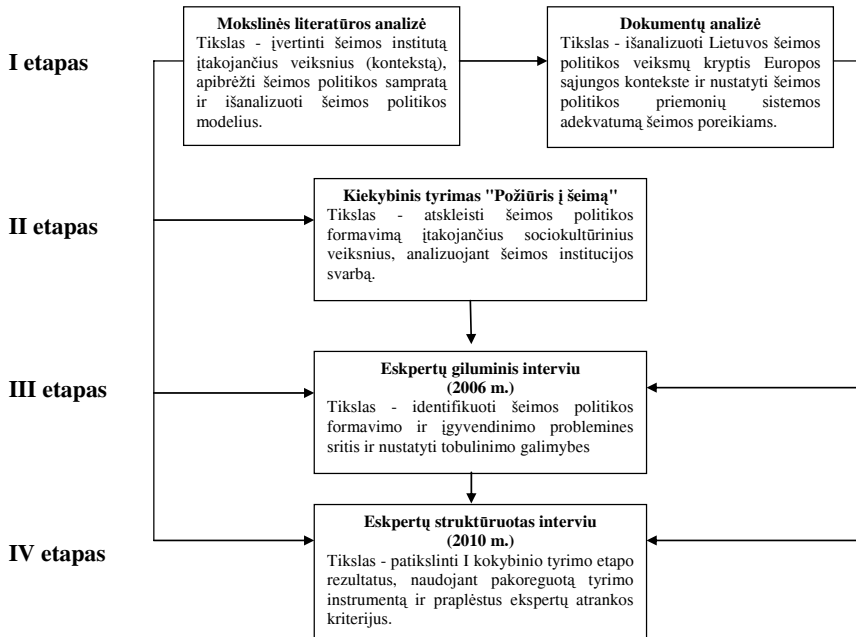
I etapas

Mokslinės literatūros analizė
Tikslas - įvertinti šeimos institutą įtakojančius veiksnius (kontekstą), apibrėžti šeimos politikos sampratą ir išanalizuoti šeimos politikos modelius.

Dokumentų analizė
Tikslas - išanalizuoti Lietuvos šeimos politikos veiksmų kryptis Europos sąjungos kontekste ir nustatyti šeimos politikos priemonių sistemos adekvatumą šeimos poreikiams.

II etapas

Kiekybinis tyrimas "Požiūris į šeimą"
Tikslas - atskleisti šeimos politikos formavimą įtakojančius sociokultūrinius veiksnius, analizuojant šeimos institucijos svarbą.

III etapas

Eskpertų giluminis interviu
(2006 m.)
Tikslas - identifikuoti šeimos politikos formavimo ir įgyvendinimo problemines sritis ir nustatyti tobulinimo galimybes

IV etapas

Eskpertų struktūruotas interviu
(2010 m.)
Tikslas - patikslinti I kokybinio tyrimo etapo rezultatus, naudojant pakoreguotą tyrimo instrumentą ir praplėstus ekspertų atrankos kriterijus.